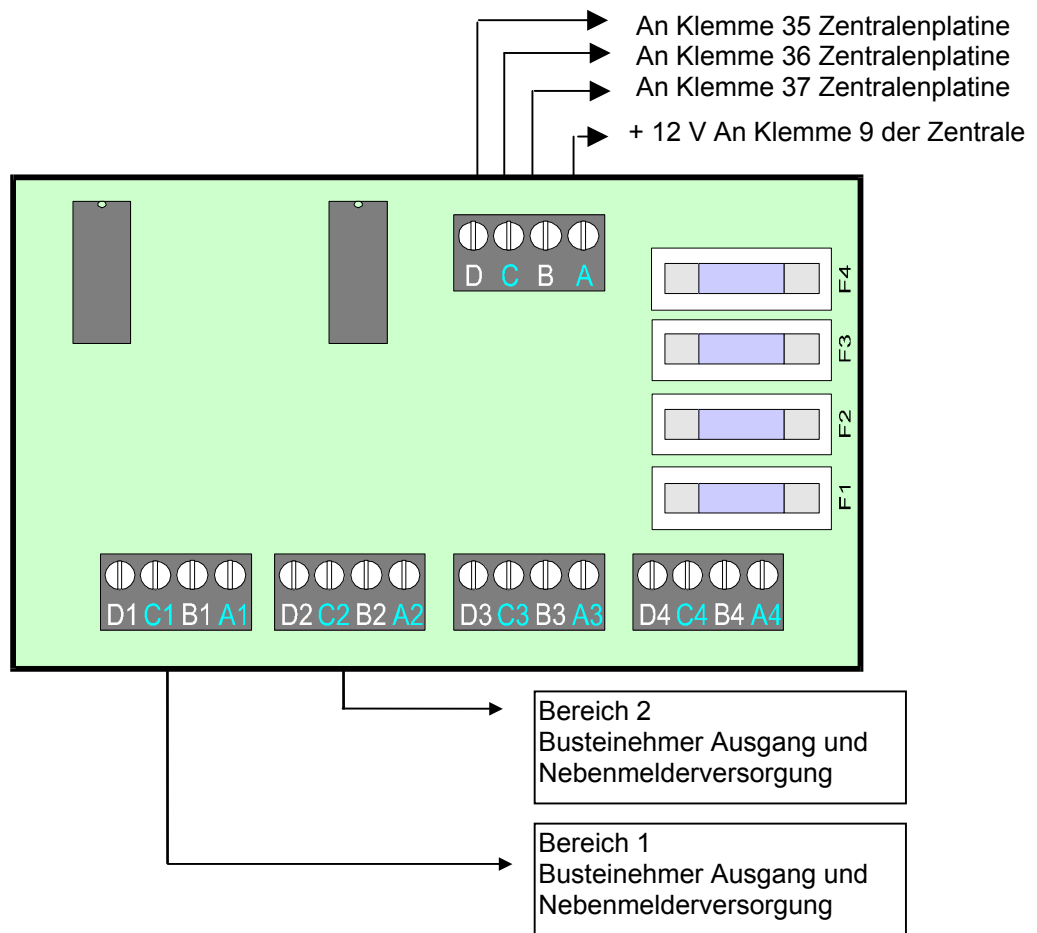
An Klemme 35 Zentralenplatine
An Klemme 36 Zentralenplatine
An Klemme 37 Zentralenplatine
+ 12 V An Klemme 9 der Zentrale

D C B A

F4
F3
F2
F1

D1 C1 B1 A1
D2 C2 B2 A2
D3 C3 B3 A3
D4 C4 B4 A4

Bereich 2
Busteinehmer Ausgang und Nebenmelderversorgung

Bereich 1
Busteinehmer Ausgang und Nebenmelderversorgung